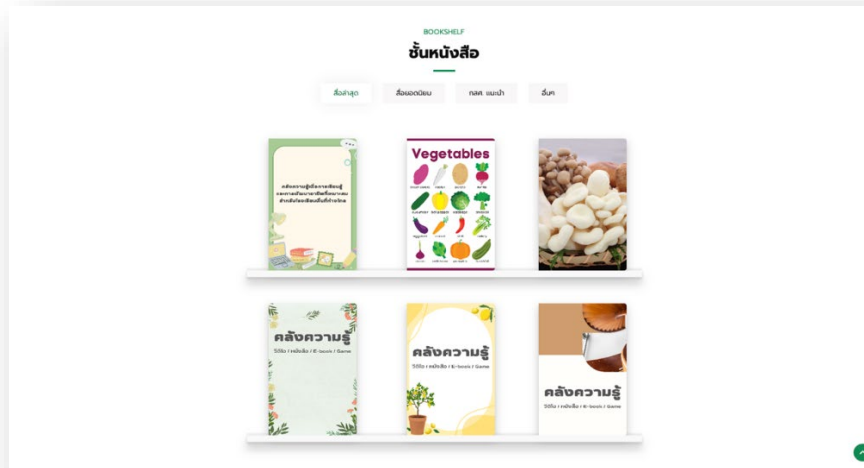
BOOKSHELF
ชั้นหนังสือ

สื่อล่าสุด
สื่อยอดนิยม
กสศ. แนะนำ
อื่นๆ

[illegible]

Vegetables

คลังความรู้
วิดีโอ / หนังสือ / E-book / Game

คลังความรู้
วิดีโอ / หนังสือ / E-book / Game

คลังความรู้
วิดีโอ / หนังสือ / E-book / Game